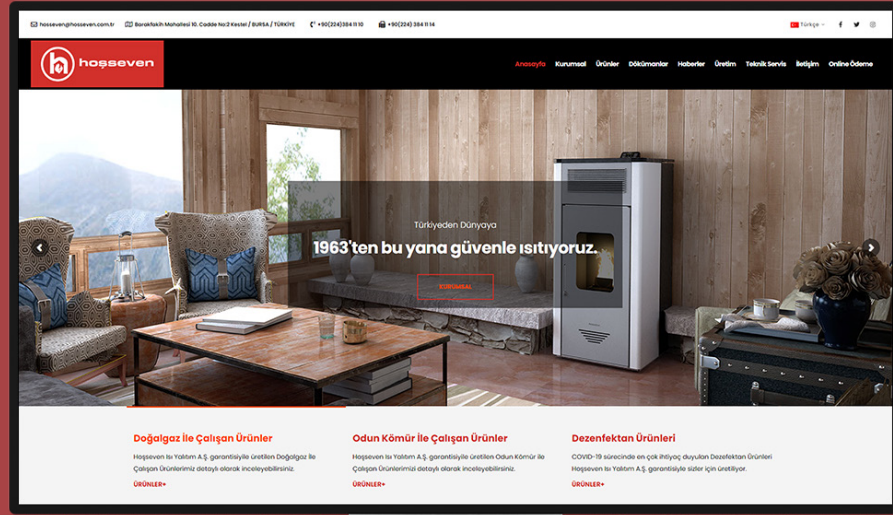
hosseven@hosseven.com.tr Barakfakih Mahallesi 10. Cadde No:2 Kestel / BURSA / TÜRKİYE +90(224) 384 11 10 +90(224) 384 11 14 Türkçe

hoşseven

Anasayfa Kurumsal Ürünler Dökümanlar Haberler Üretim Teknik Servis İletişim Online Ödeme

Türkiyeden Dünyaya

1963'ten bu yana güvenle ısıtıyoruz.

KURUMSAL

Doğalgaz İle Çalışan Ürünler

Hoşseven Isı Yalıtım A.Ş. garantisiyle üretilen Doğalgaz İle Çalışan Ürünlerimiz detaylı olarak inceleyebilirsiniz.

ÜRÜNLER+

Odun Kömür ile Çalışan Ürünler

Hoşseven Isı Yalıtım A.Ş. garantisiyle üretilen Odun Kömür ile Çalışan Ürünlerimizi detaylı olarak inceleyebilirsiniz.

ÜRÜNLER+

Dezenfektan Ürünleri

COVID-19 sürecinde en çok ihtiyaç duyulan Dezefektan Ürünleri Hoşseven Isı Yalıtım A.Ş. garantisiyle sizler için üretiliyor.

ÜRÜNLER+